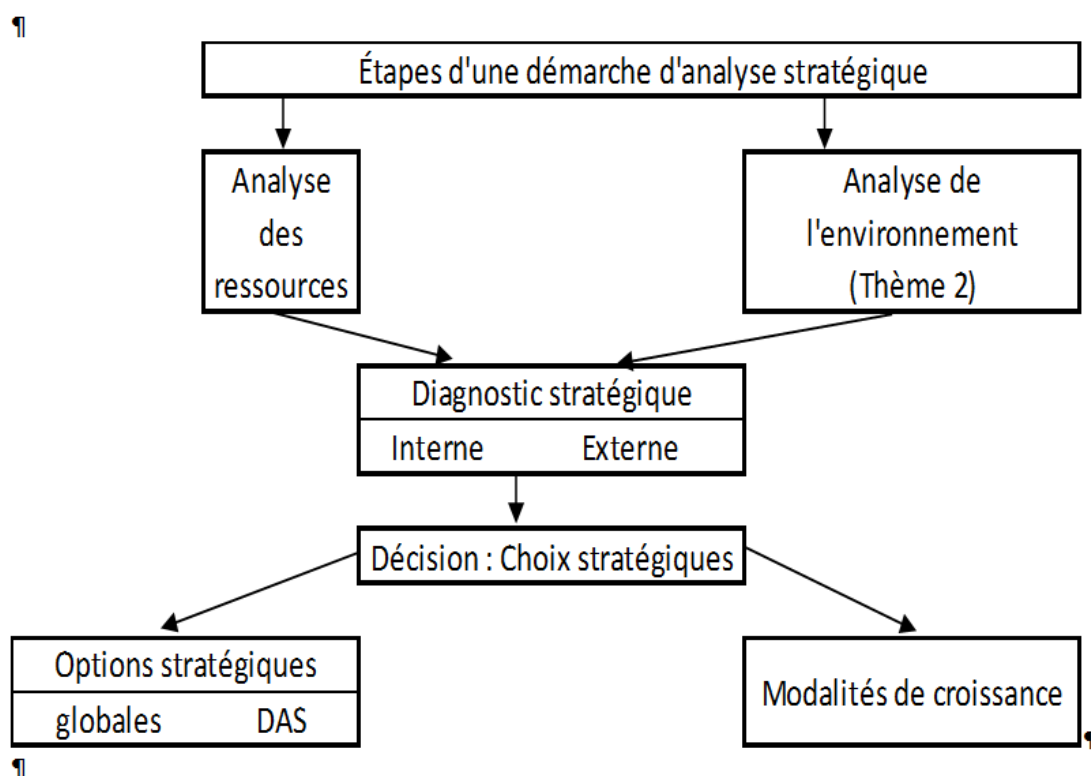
¶

Étapes d'une démarche d'analyse stratégique

Analyse des ressources

Analyse de l'environnement (Thème 2)

Diagnostic stratégique

Interne Externe

Décision : Choix stratégiques

Options stratégiques

globales DAS

Modalités de croissance

¶

¶